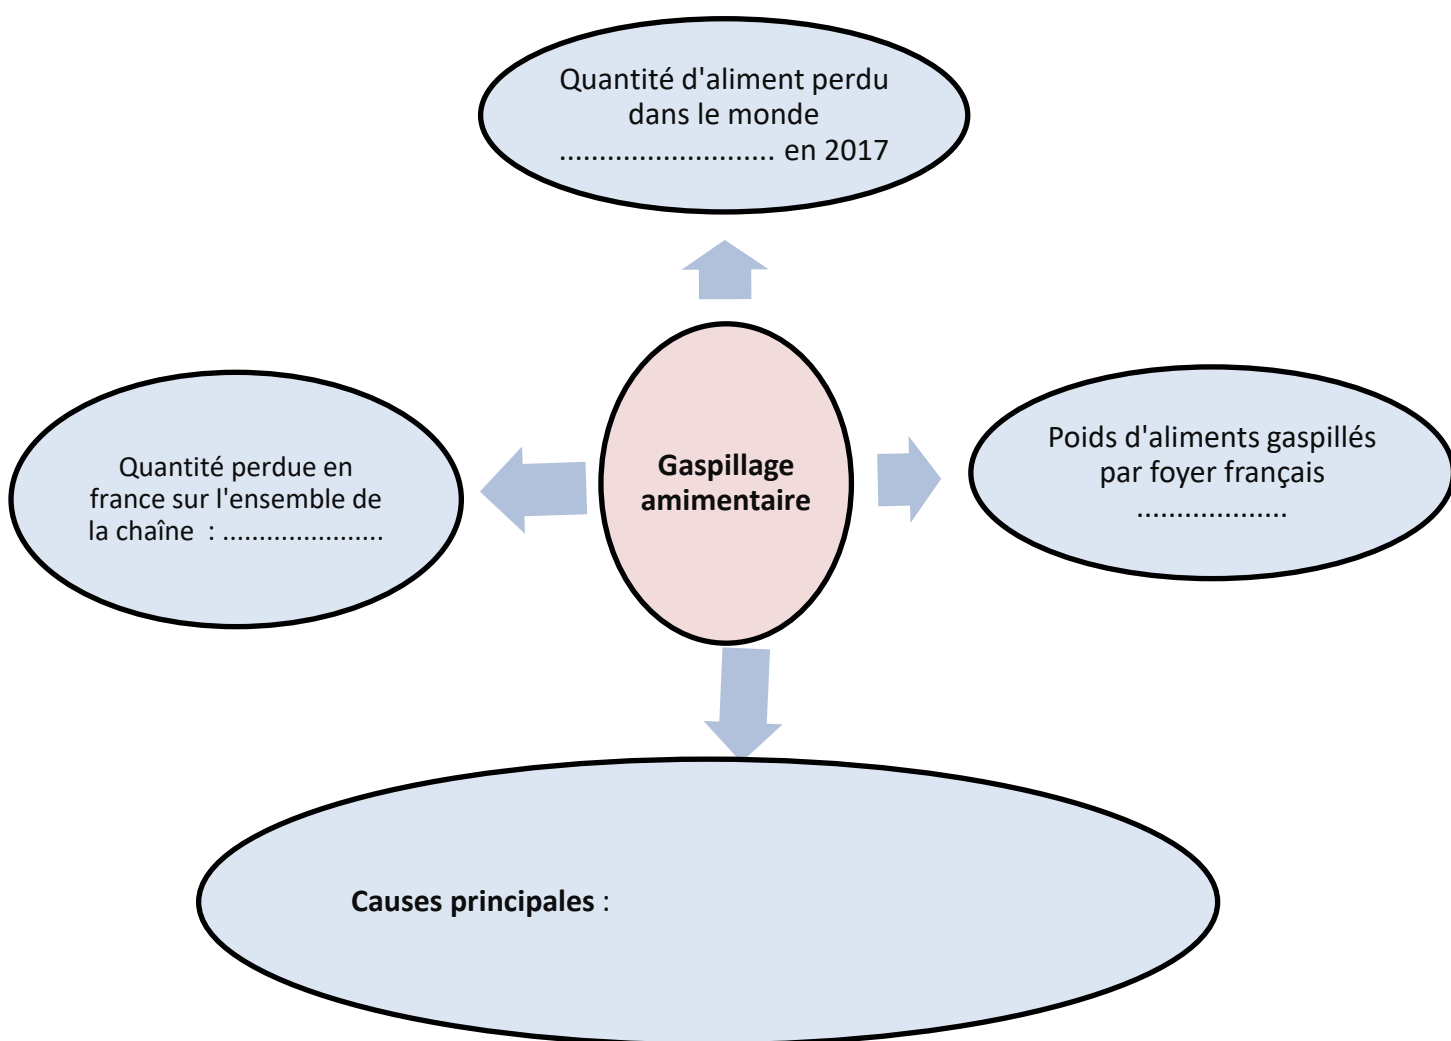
Quantité d'aliment perdu dans le monde ........................... en 2017

Quantité perdue en france sur l'ensemble de la chaîne : .....................

**Gaspillage amimentaire**

Poids d'aliments gaspillés par foyer français ...................

**Causes principales** :